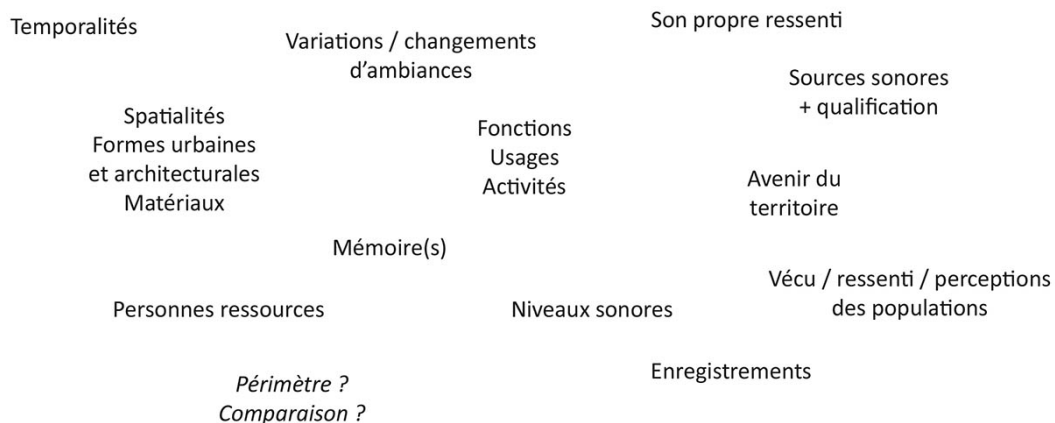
Temporalités

Variations / changements d'ambiances

Son propre ressenti

Sources sonores + qualification

Spatialités
Formes urbaines et architecturales
Matériaux

Fonctions
Usages
Activités

Avenir du territoire

Mémoire(s)

Vécu / ressenti / perceptions des populations

Personnes ressources

Niveaux sonores

Enregistrements

*Périmètre ?*
*Comparaison ?*